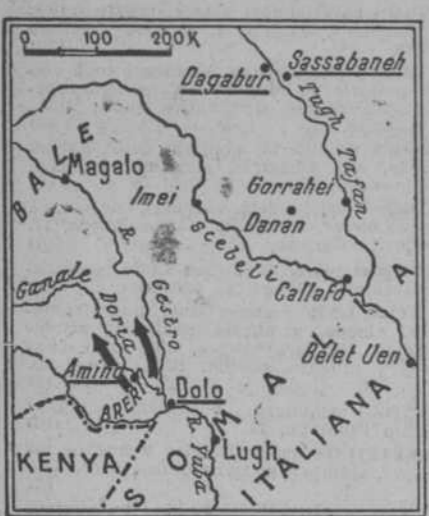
0 100 200K

Dagabur

Sassabaneh

Tugh

Tafan

BALE

Magalo

Imei

Gorrahei

Danan

R.

Scebeli

Ganale

Gestro

Callafo

Dorra

A

Belet Uen

Amino

ARERI

Dolo

L

KENYA

SO

MA

F. Yuba

Lugh

ITALIANA